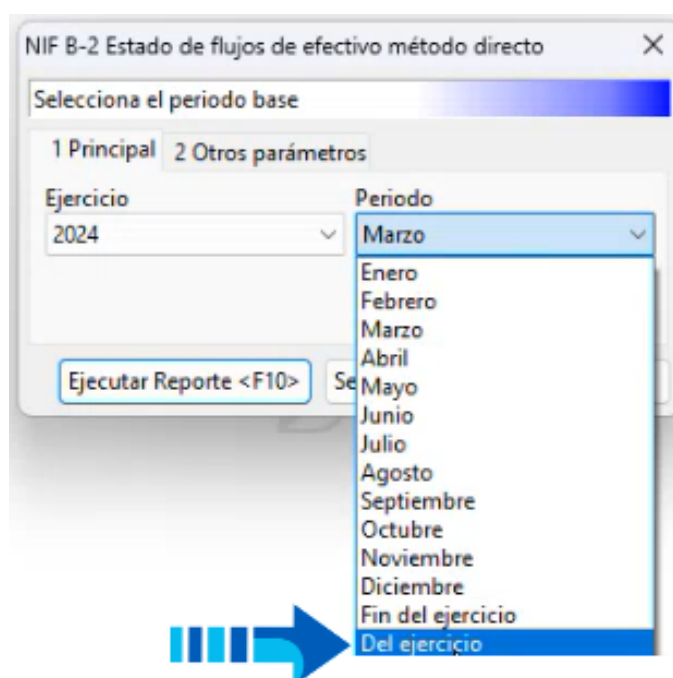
NIF B-2 Estado de flujos de efectivo método directo ✕

Selecciona el periodo base

1 Principal 2 Otros parámetros

Ejercicio
2024

Periodo
Marzo

Enero
Febrero
Marzo
Abril
Mayo
Junio
Julio
Agosto
Septiembre
Octubre
Noviembre
Diciembre
Fin del ejercicio
Del ejercicio

Ejecutar Reporte <F10>

Se